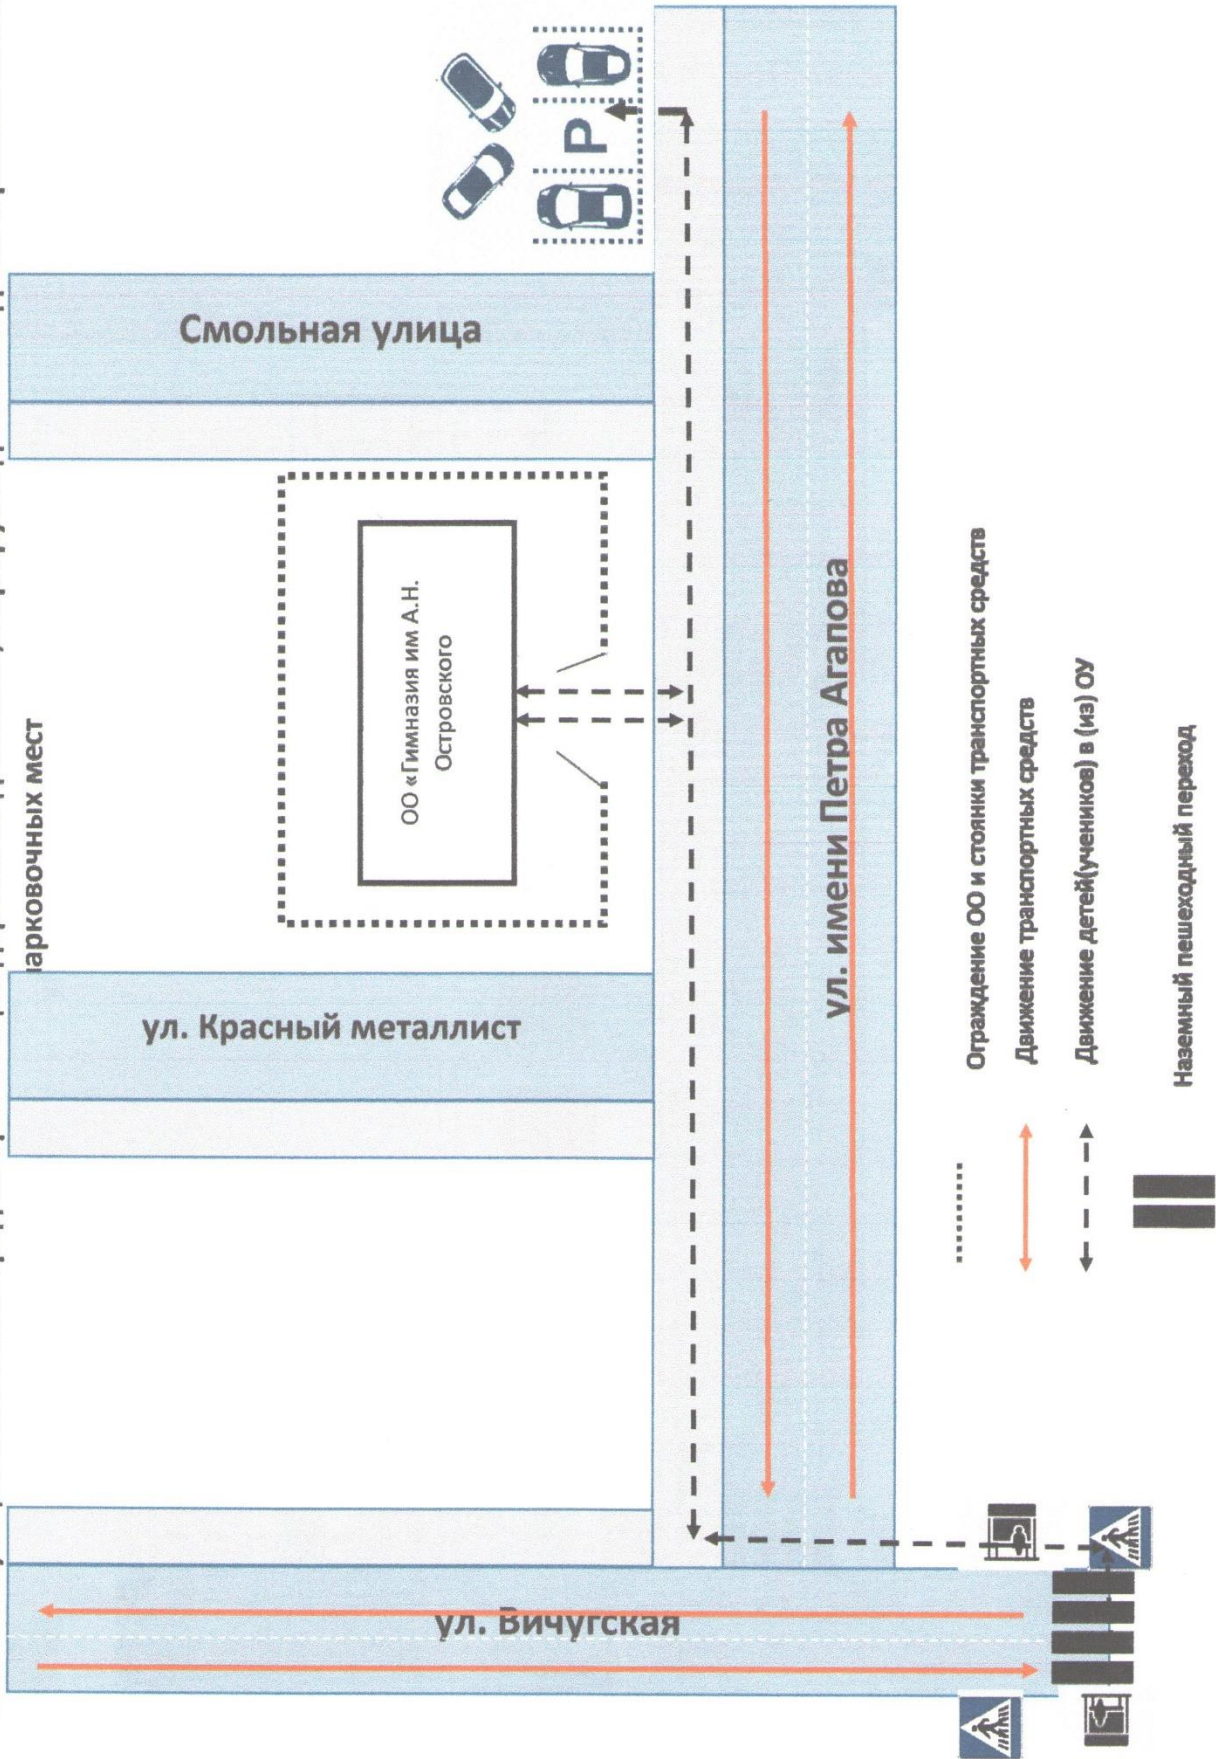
арковочных мест

Смольная улица

ОО «Гимназия им А.Н. Островского

ул. Красный металлист

ул. имени Петра Агапова

ул. Вичугская

P

Ограждение ОО и стоянки транспортных средств

Движение транспортных средств

Движение детей(учеников) в (из) ОУ

Наземный пешеходный переход